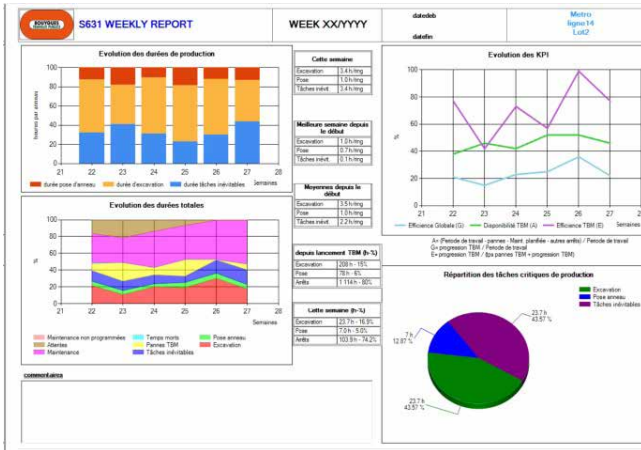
BOUYGUES

S631 WEEKLY REPORT

WEEK XX/YYYY

datedeb

datefin

Metro
ligne14
Lot2

Evolution des durées de production

heures par anneau

100
80
60
40
20
0

21 22 23 24 25 26 27 28

Semaines

durée pose d'anneau
durée d'excavation
durée tâches inévitables

Cette semaine

| Excavation | 3.4 h/ring |
|---|---|
| Pose | 1.0 h/ring |
| Tâches inévit. | 3.4 h/ring |

Meilleure semaine depuis le début

| Excavation | 1.0 h/ring |
|---|---|
| Pose | 1.0 h/ring |
| Tâches inévit. | 0.1 h/ring |

Moyennes depuis le début

| Excavation | 3.5 h/ring |
|---|---|
| Pose | 1.0 h/ring |
| Tâches inévit. | 2.2 h/ring |

Evolution des KPI

%

100
90
80
70
60
50
40
30
20
10
0

21 22 23 24 25 26 27 28

Semaines

Efficience Globale (G)
Disponibilité TBM (A)
Efficience TBM (E)

Evolution des durées totales

%

100
80
60
40
20
0

21 22 23 24 25 26 27

Semaines

Maintenance non programmées
Attentes
Maintenance
Temps morts
Pannes TBM
Tâches inévitables
Pose anneau
Excavation

depuis lancement TBM (h-%)

| Excavation | 208 h - 15% |
|---|---|
| Pose | 78 h - 6% |
| Arrêts | 1 114 h - 80% |

Cette semaine (h-%)

| Excavation | 23.7 h - 16.5% |
|---|---|
| Pose | 7.0 h - 5.0% |
| Arrêts | 103.9 h - 74.2% |

A= (Periode de travail - pannes - Maint. planifiée - autres arrêts) / Periode de travail
G= progression TBM / Periode de travail
E= progression TBM / (tps pannes TBM + progression TBM)

Répartition des tâches critiques de production

Excavation
Pose anneau
Tâches inévitables

23.7 h
43.57 %

7 h
12.87 %

23.7 h
43.57 %

commentaires